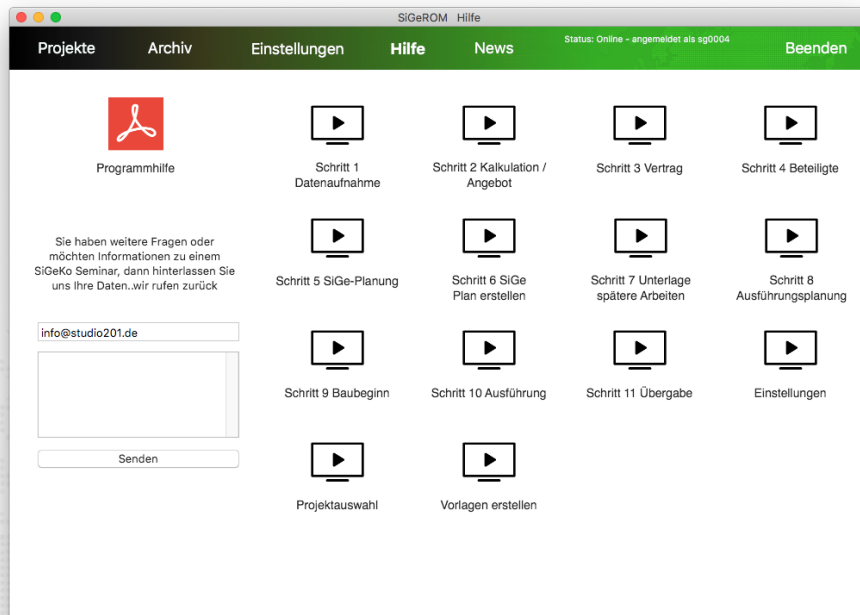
SiGeROM Hilfe

Projekte Archiv Einstellungen Hilfe News Status: Online - angemeldet als sg0004 Beenden

Programmhilfe

Sie haben weitere Fragen oder möchten Informationen zu einem SiGeKo Seminar, dann hinterlassen Sie uns Ihre Daten..wir rufen zurück

info@studio201.de

Senden

Schritt 1 Datenaufnahme

Schritt 2 Kalkulation / Angebot

Schritt 3 Vertrag

Schritt 4 Beteiligte

Schritt 5 SiGe-Planung

Schritt 6 SiGe Plan erstellen

Schritt 7 Unterlage spätere Arbeiten

Schritt 8 Ausführungsplanung

Schritt 9 Baubeginn

Schritt 10 Ausführung

Schritt 11 Übergabe

Einstellungen

Projektauswahl

Vorlagen erstellen